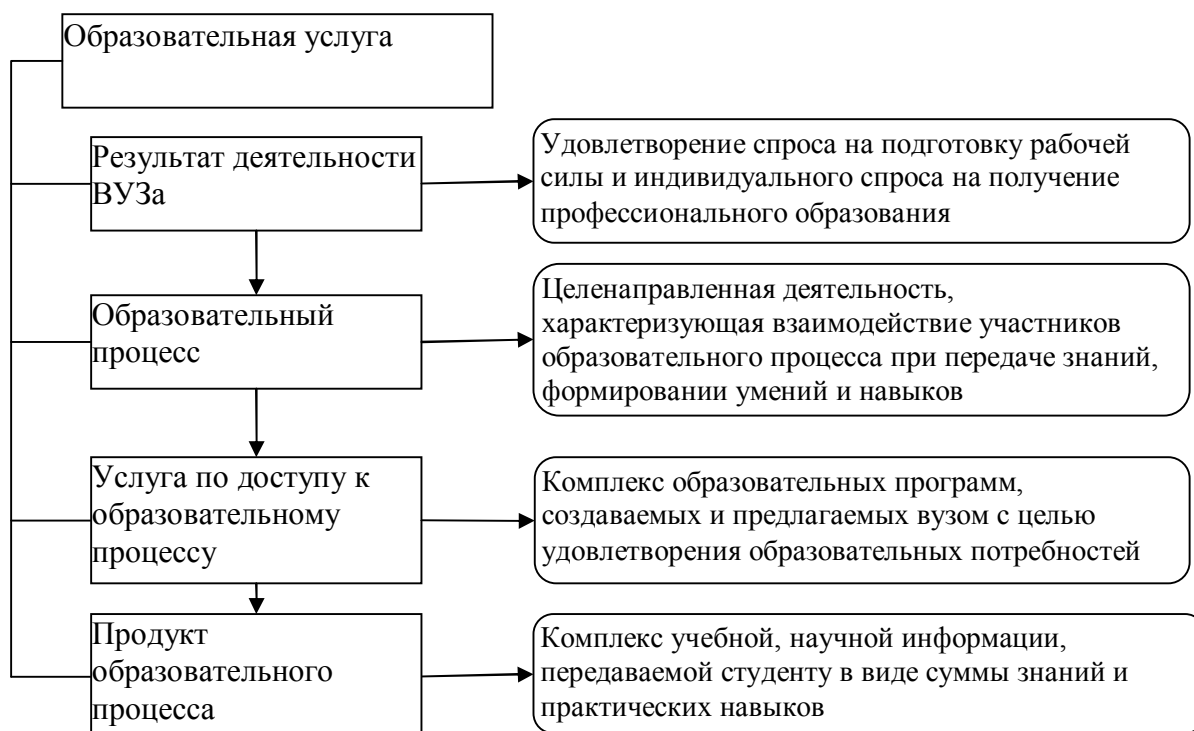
Образовательная услуга

Результат деятельности ВУЗа

Удовлетворение спроса на подготовку рабочей силы и индивидуального спроса на получение профессионального образования

Образовательный процесс

Целенаправленная деятельность, характеризующая взаимодействие участников образовательного процесса при передаче знаний, формировании умений и навыков

Услуга по доступу к образовательному процессу

Комплекс образовательных программ, создаваемых и предлагаемых вузом с целью удовлетворения образовательных потребностей

Продукт образовательного процесса

Комплекс учебной, научной информации, передаваемой студенту в виде суммы знаний и практических навыков